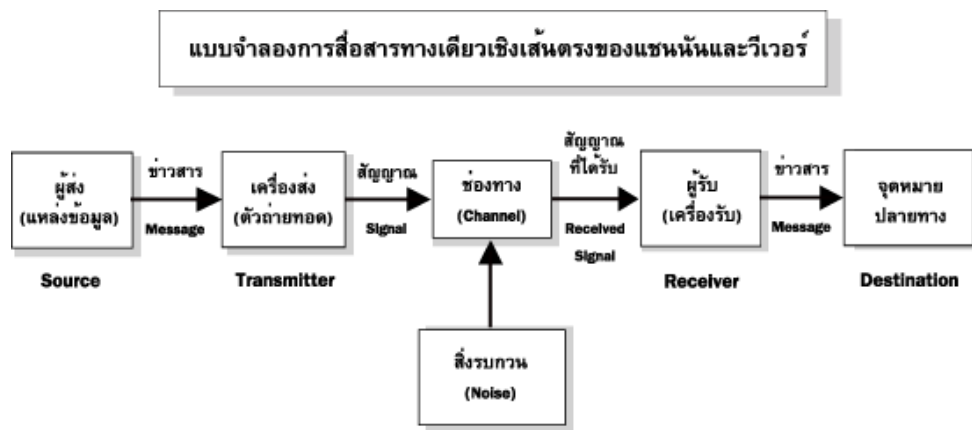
แบบจำลองการสื่อสารทางเดียวเชิงเส้นตรงของแชนนันและวีเวอร์

ผู้ส่ง (แหล่งข้อมูล)

Source

ข่าวสาร

Message

เครื่องส่ง (ตัวถ่ายทอด)

Transmitter

สัญญาณ

Signal

ช่องทาง (Channel)

สิ่งรบกวน (Noise)

สัญญาณที่ได้รับ

Received Signal

ผู้รับ (เครื่องรับ)

Receiver

ข่าวสาร

Message

จุดหมายปลายทาง

Destination